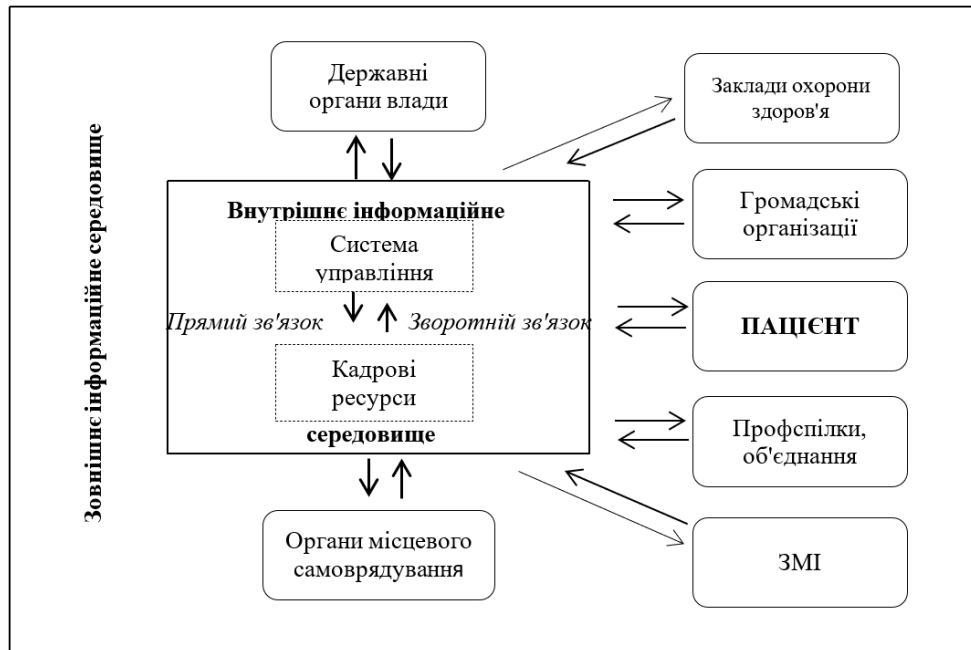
Зовнішнє інформаційне середовище

Державні органи влади

Заклади охорони здоров'я

Внутрішнє інформаційне

Система управління

Громадські організації

Прямий зв'язок

Зворотній зв'язок

ПАЦІЄНТ

Кадрові ресурси

середовище

Профспілки, об'єднання

Органи місцевого самоврядування

ЗМІ